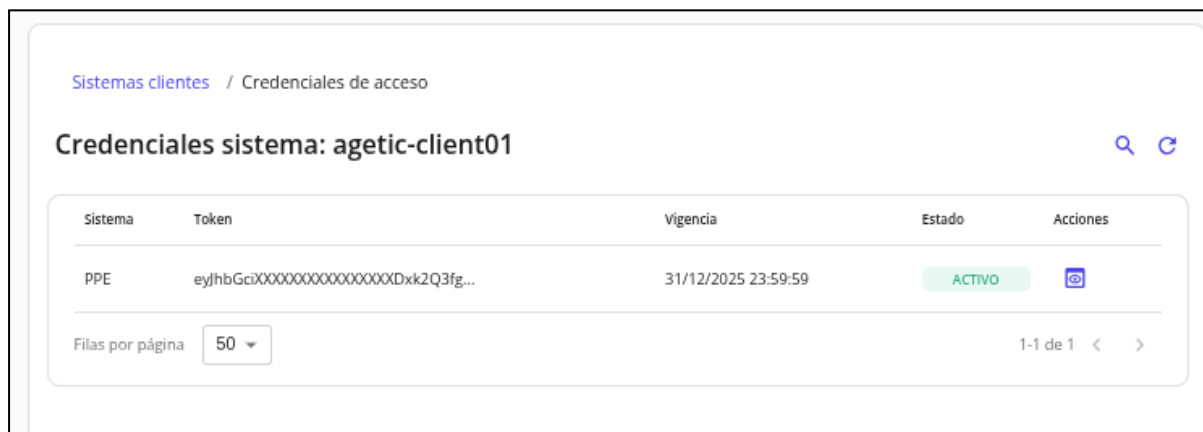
Sistemas clientes / Credenciales de acceso

Credenciales sistema: agetic-client01

| Sistema | Token | Vigencia | Estado | Acciones |
|---|---|---|---|---|
| PPE | eyJhbGciXXXXXXXXXXXXXXXXDxk2Q3fg... | 31/12/2025 23:59:59 | ACTIVO | |

Filas por página 50

1-1 de 1